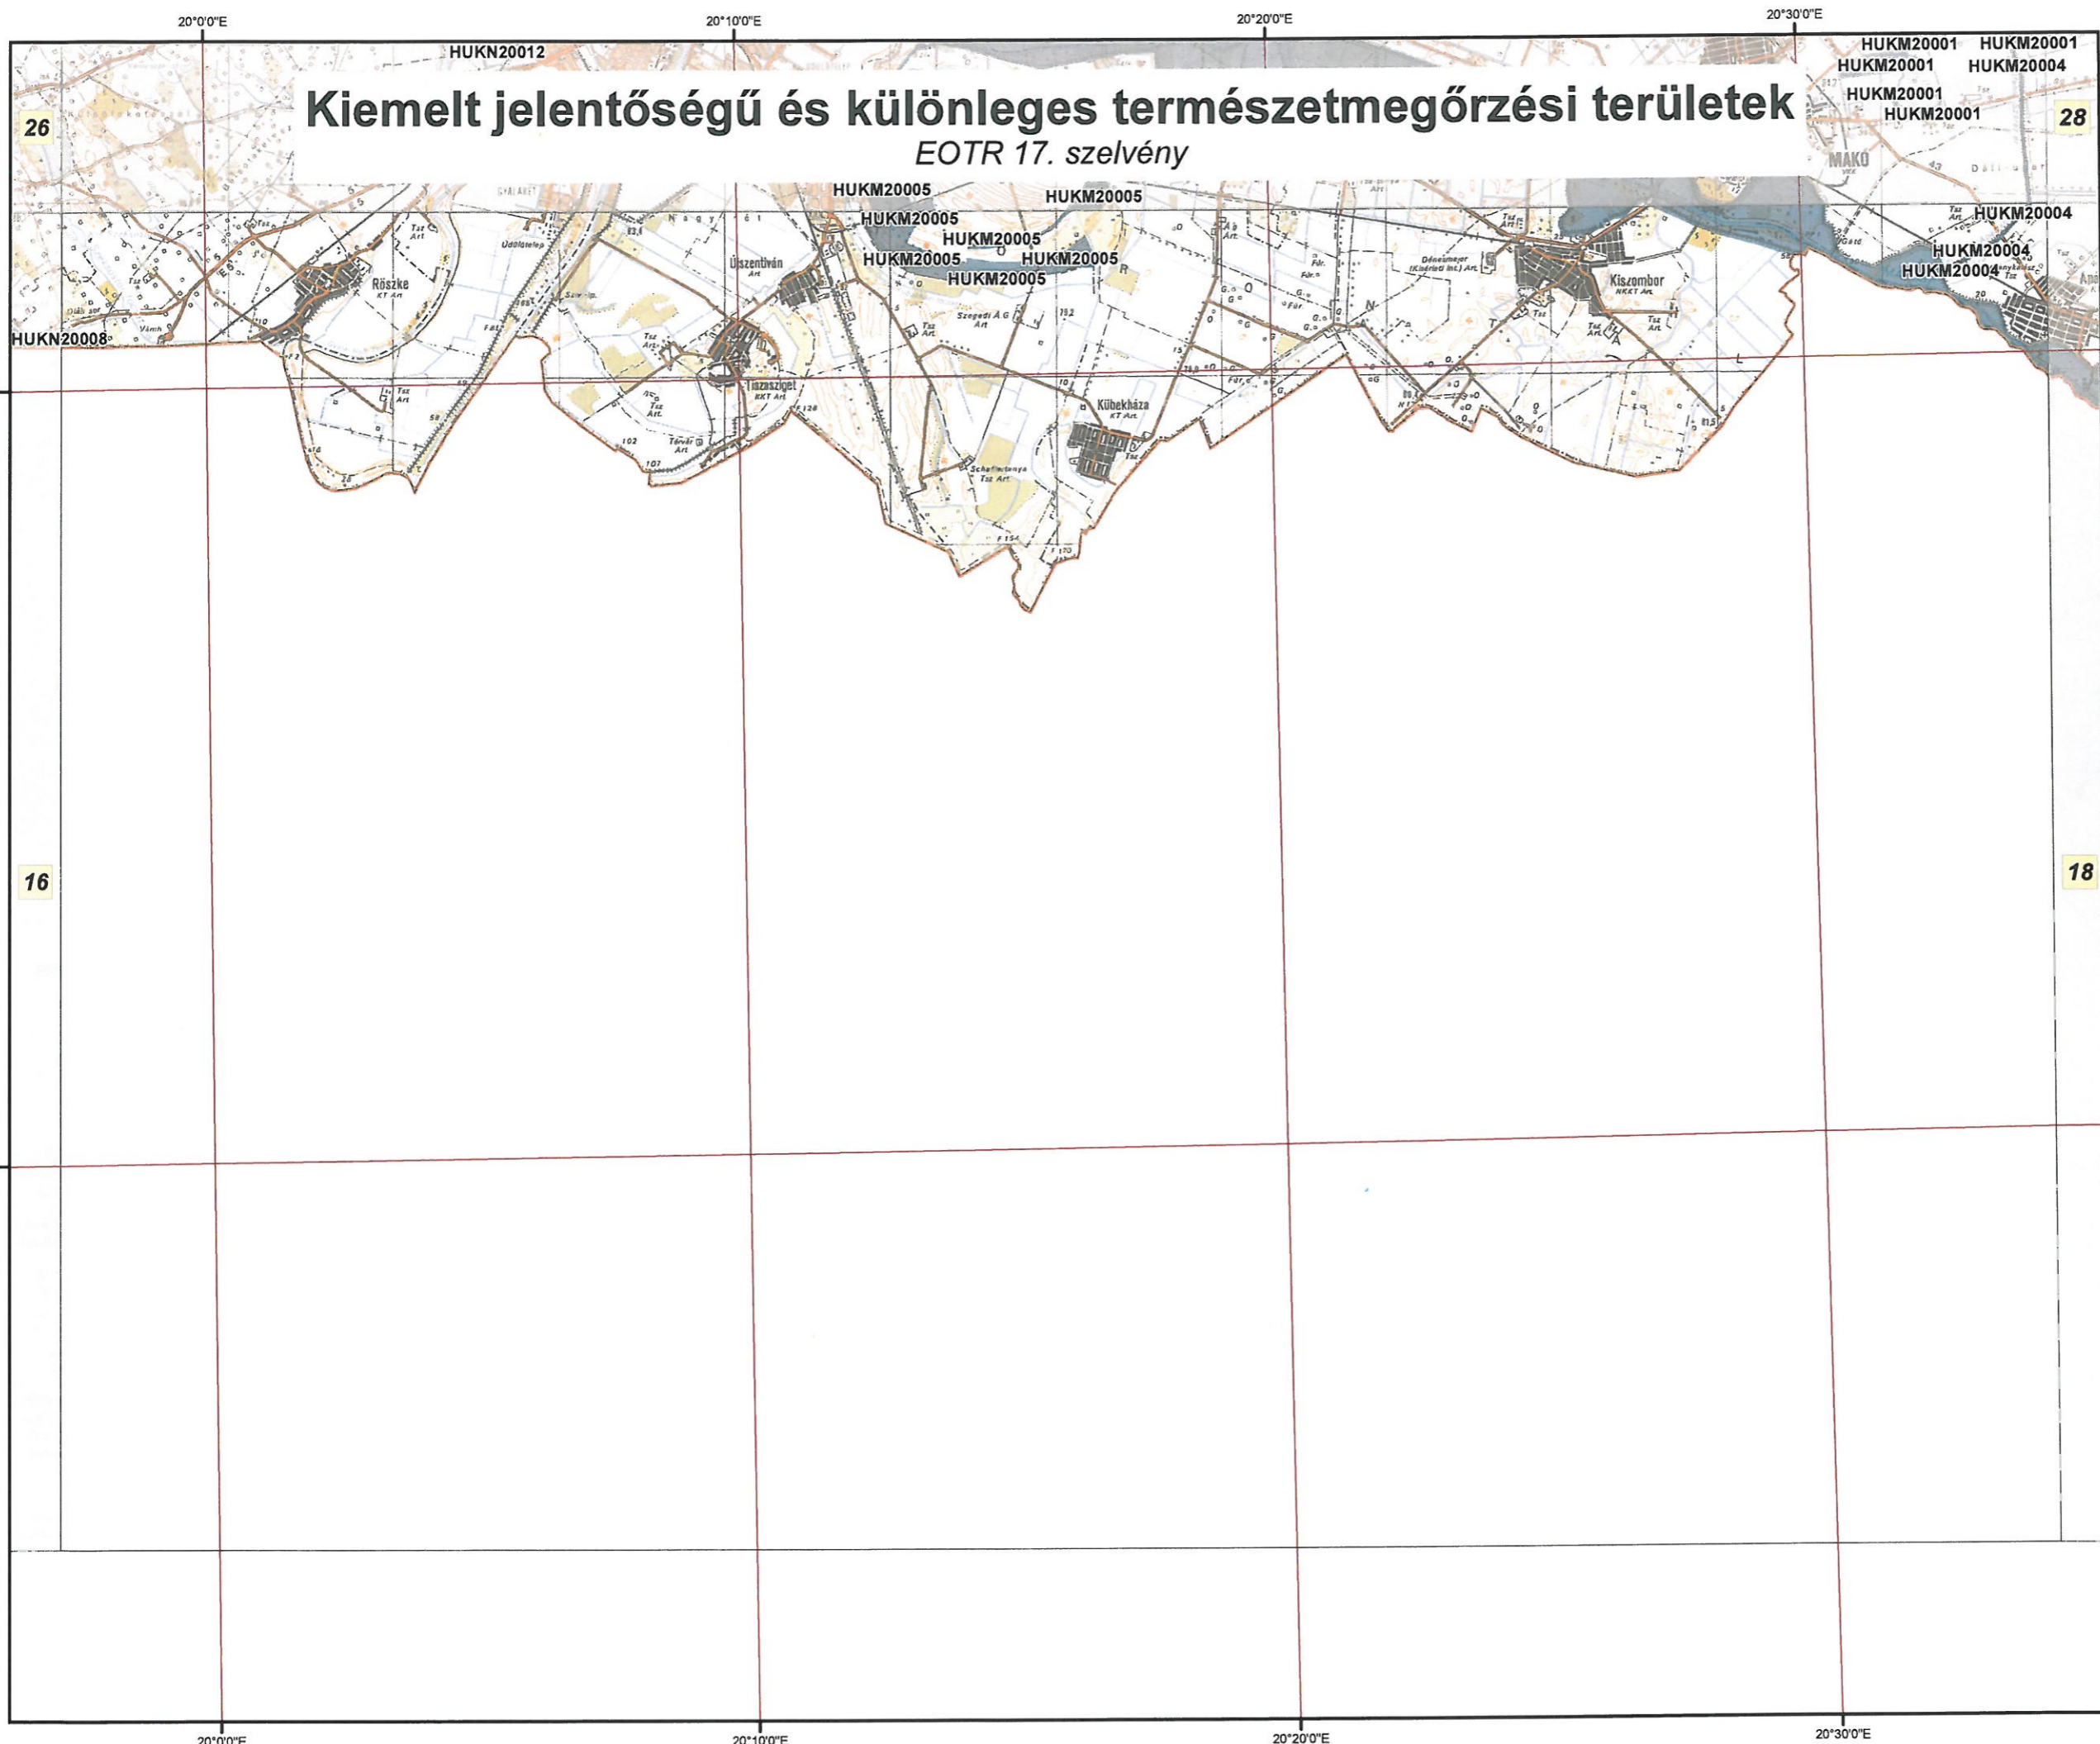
20°0'0"E
20°10'0"E
20°20'0"E
20°30'0"E

HUKN20012

Kiemelt jelentőségű és különleges természetmegőrzési területek
EOTR 17. szelvény

HUKM20001 HUKM20001
HUKM20001 HUKM20004
HUKM20001
HUKM20001

26
28

MAKÓ

HUKM20005
HUKM20005
HUKM20005
HUKM20005
HUKM20005
HUKM20005
HUKM20005

HUKM20004
HUKM20004
HUKM20004

Röszke
Üdülőtelep
Újszentiván
Tiszasziget
Szegedi Á.G. Art
Kübekháza
Kiszombor
Schaffertanya Tsz Art

HUKN20008

16
18

20°0'0"E
20°10'0"E
20°20'0"E
20°30'0"E